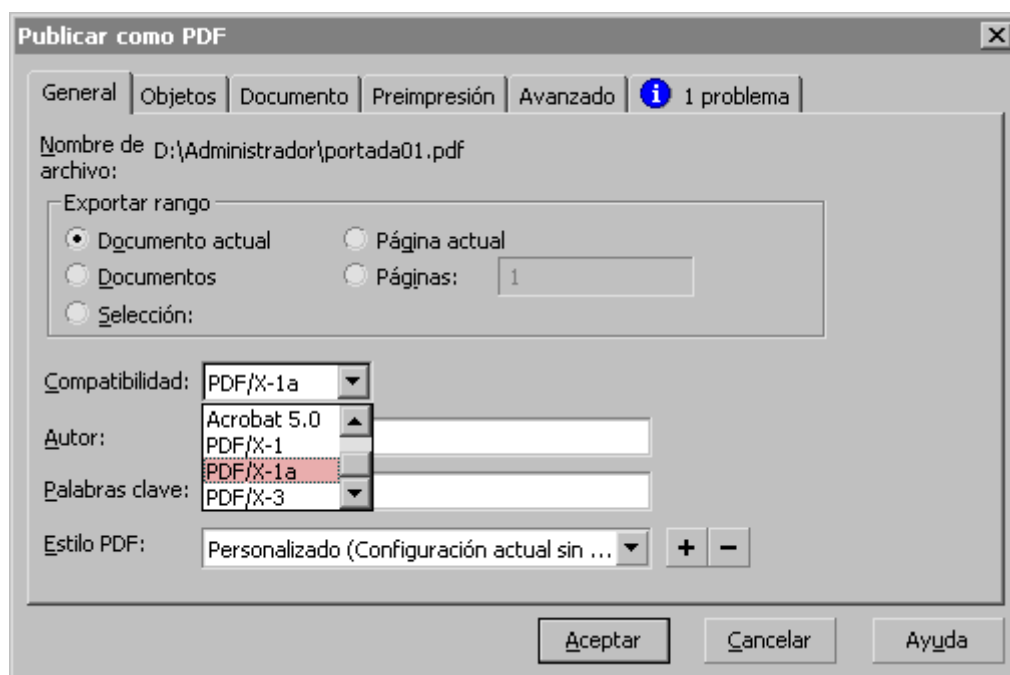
Publicar como PDF

General | Objetos | Documento | Preimpresión | Avanzado | 1 problema

Nombre de archivo: D:\Administrador\portada01.pdf

Exportar rango

Documento actual
Página actual
Documentos
Páginas: 1
Selección:

Compatibilidad: PDF/X-1a

Acrobat 5.0
PDF/X-1
PDF/X-1a
PDF/X-3

Autor:

Palabras clave:

Estilo PDF: Personalizado (Configuración actual sin ...

+ −

Aceptar
Cancelar
Ayuda